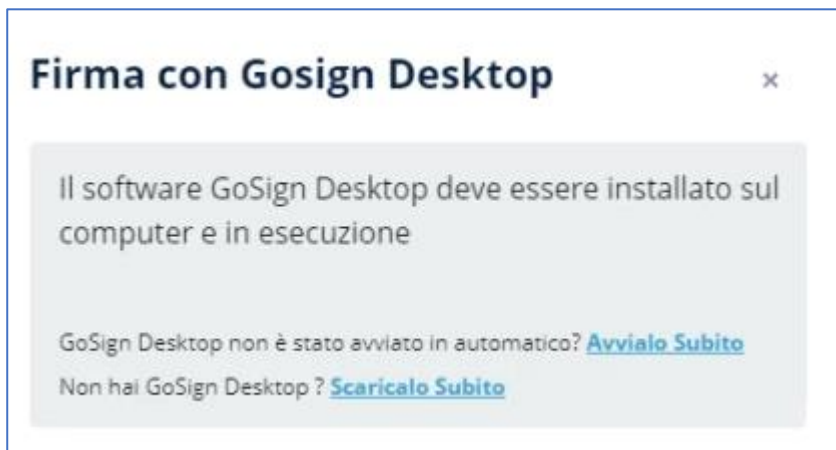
Firma con Gosign Desktop

×

Il software GoSign Desktop deve essere installato sul computer e in esecuzione

GoSign Desktop non è stato avviato in automatico? Avvialo Subito
Non hai GoSign Desktop ? Scaricalo Subito